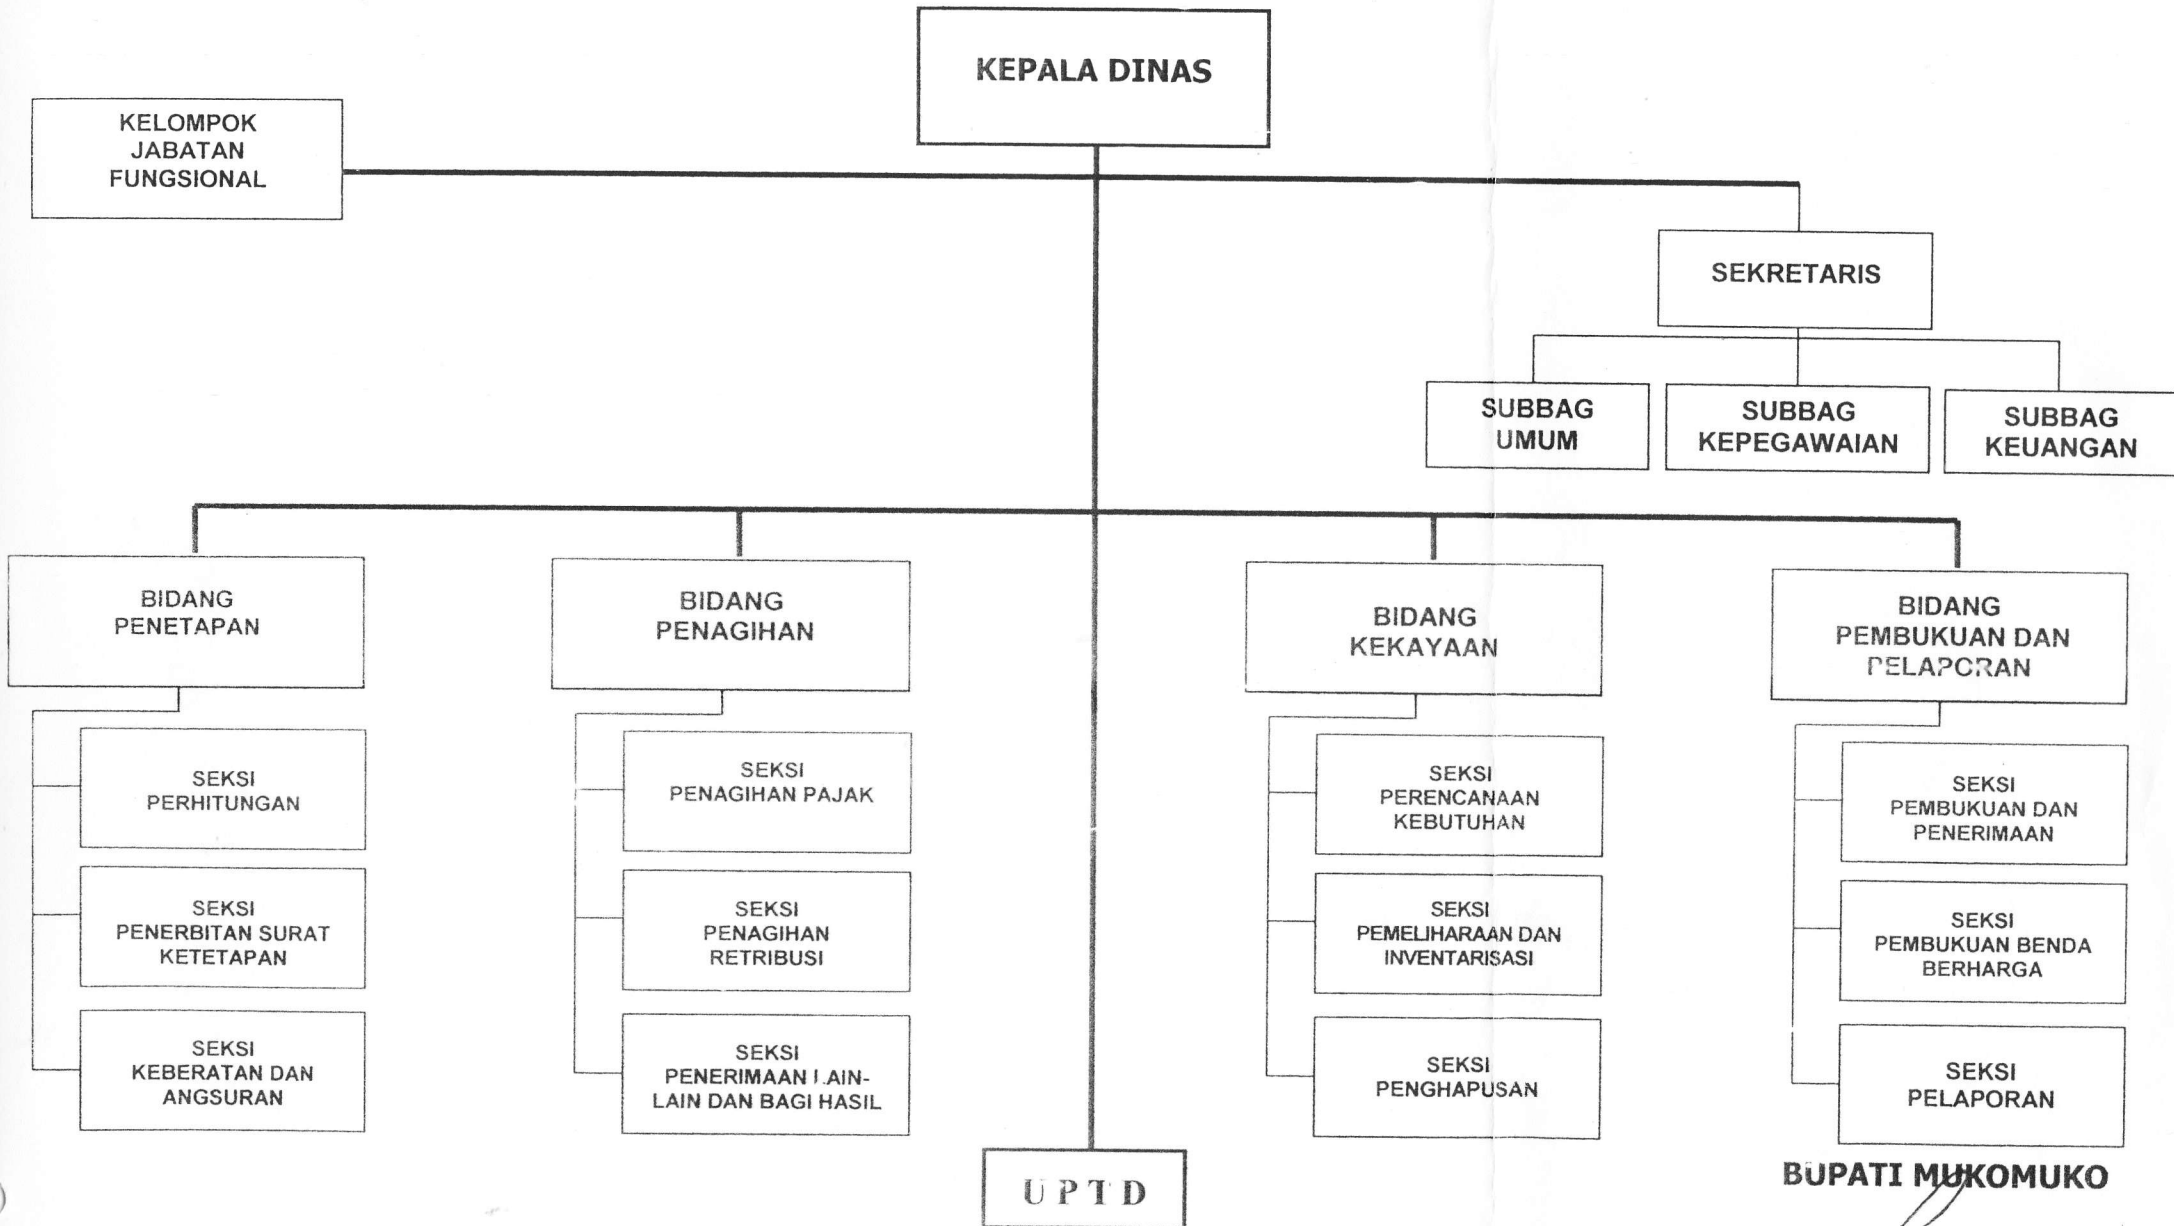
KEPALA DINAS

KELOMPOK JABATAN FUNGSIONAL

SEKRETARIS

SUBBAG UMUM

SUBBAG KEPEGAWAIAN

SUBBAG KEUANGAN

BIDANG PENETAPAN

SEKSI PERHITUNGAN

SEKSI PENERBITAN SURAT KETETAPAN

SEKSI KEBERATAN DAN ANGSURAN

BIDANG PENAGIHAN

SEKSI PENAGIHAN PAJAK

SEKSI PENAGIHAN RETRIBUSI

SEKSI PENERIMAAN LAIN-LAIN DAN BAGI HASIL

BIDANG KEKAYAAN

SEKSI PERENCANAAN KEBUTUHAN

SEKSI PEMELIHARAAN DAN INVENTARISASI

SEKSI PENGHAPUSAN

BIDANG PEMBUKUAN DAN PELAPORAN

SEKSI PEMBUKUAN DAN PENERIMAAN

SEKSI PEMBUKUAN BENDA BERHARGA

SEKSI PELAPORAN

UPTD

BUPATI MUKOMUKO